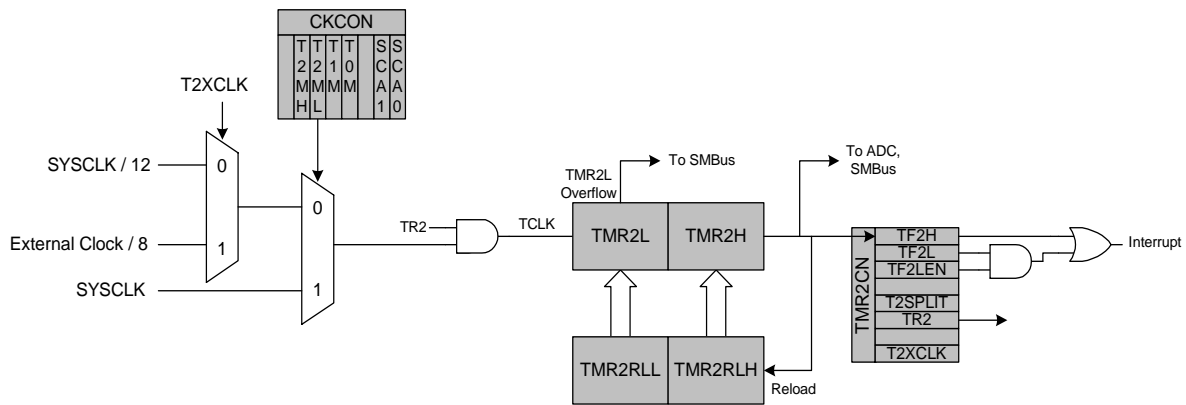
CKCON

T2MH T2ML T1M T0M SCA1 SCA0

T2XCLK

SYSCLK / 12

0

External Clock / 8

1

0

SYSCLK

1

TR2

TCLK

TMR2L Overflow

To SMBus

To ADC, SMBus

TMR2L

TMR2H

TMR2RLL

TMR2RLH

Reload

TMR2CN

TF2H

TF2L

TF2LEN

T2SPLIT

TR2

T2XCLK

Interrupt